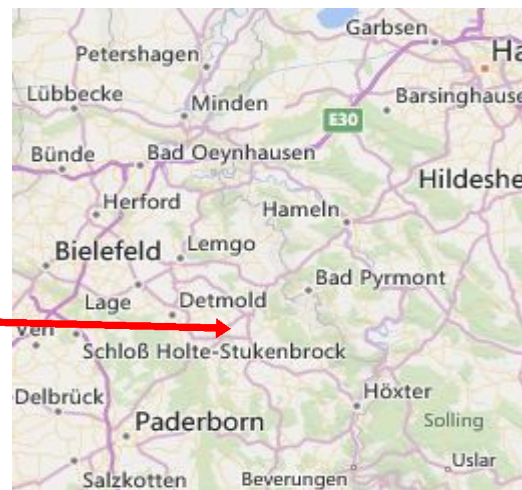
Garbsen
Ha
Petershagen
Lübbecke
Minden
Barsinghause
E30
Bünde
Bad Oeynhausen
Hildeshe
Herford
Hameln
Bielefeld
Lemgo
Bad Pyrmont
Lage
Detmold
ven
Schloß Holte-Stukenbrock
Höxter
Delbrück
Solling
Paderborn
Uslar
Salzkotten
Beverungen